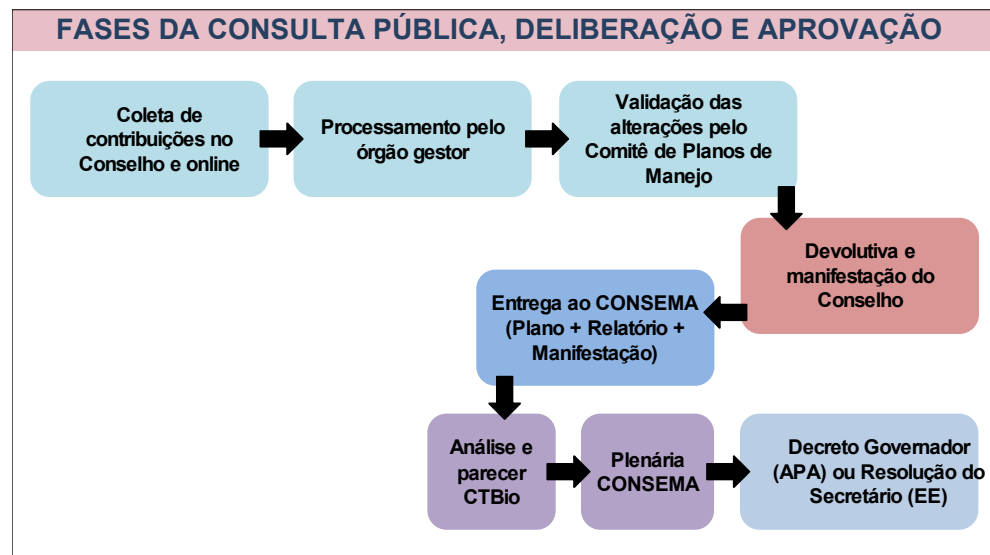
FASES DA CONSULTA PÚBLICA, DELIBERAÇÃO E APROVAÇÃO

Coleta de contribuições no Conselho e online

Processamento pelo órgão gestor

Validação das alterações pelo Comitê de Planos de Manejo

Devolutiva e manifestação do Conselho

Entrega ao CONSEMA (Plano + Relatório + Manifestação)

Análise e parecer CTBio

Plenária CONSEMA

Decreto Governador (APA) ou Resolução do Secretário (EE)